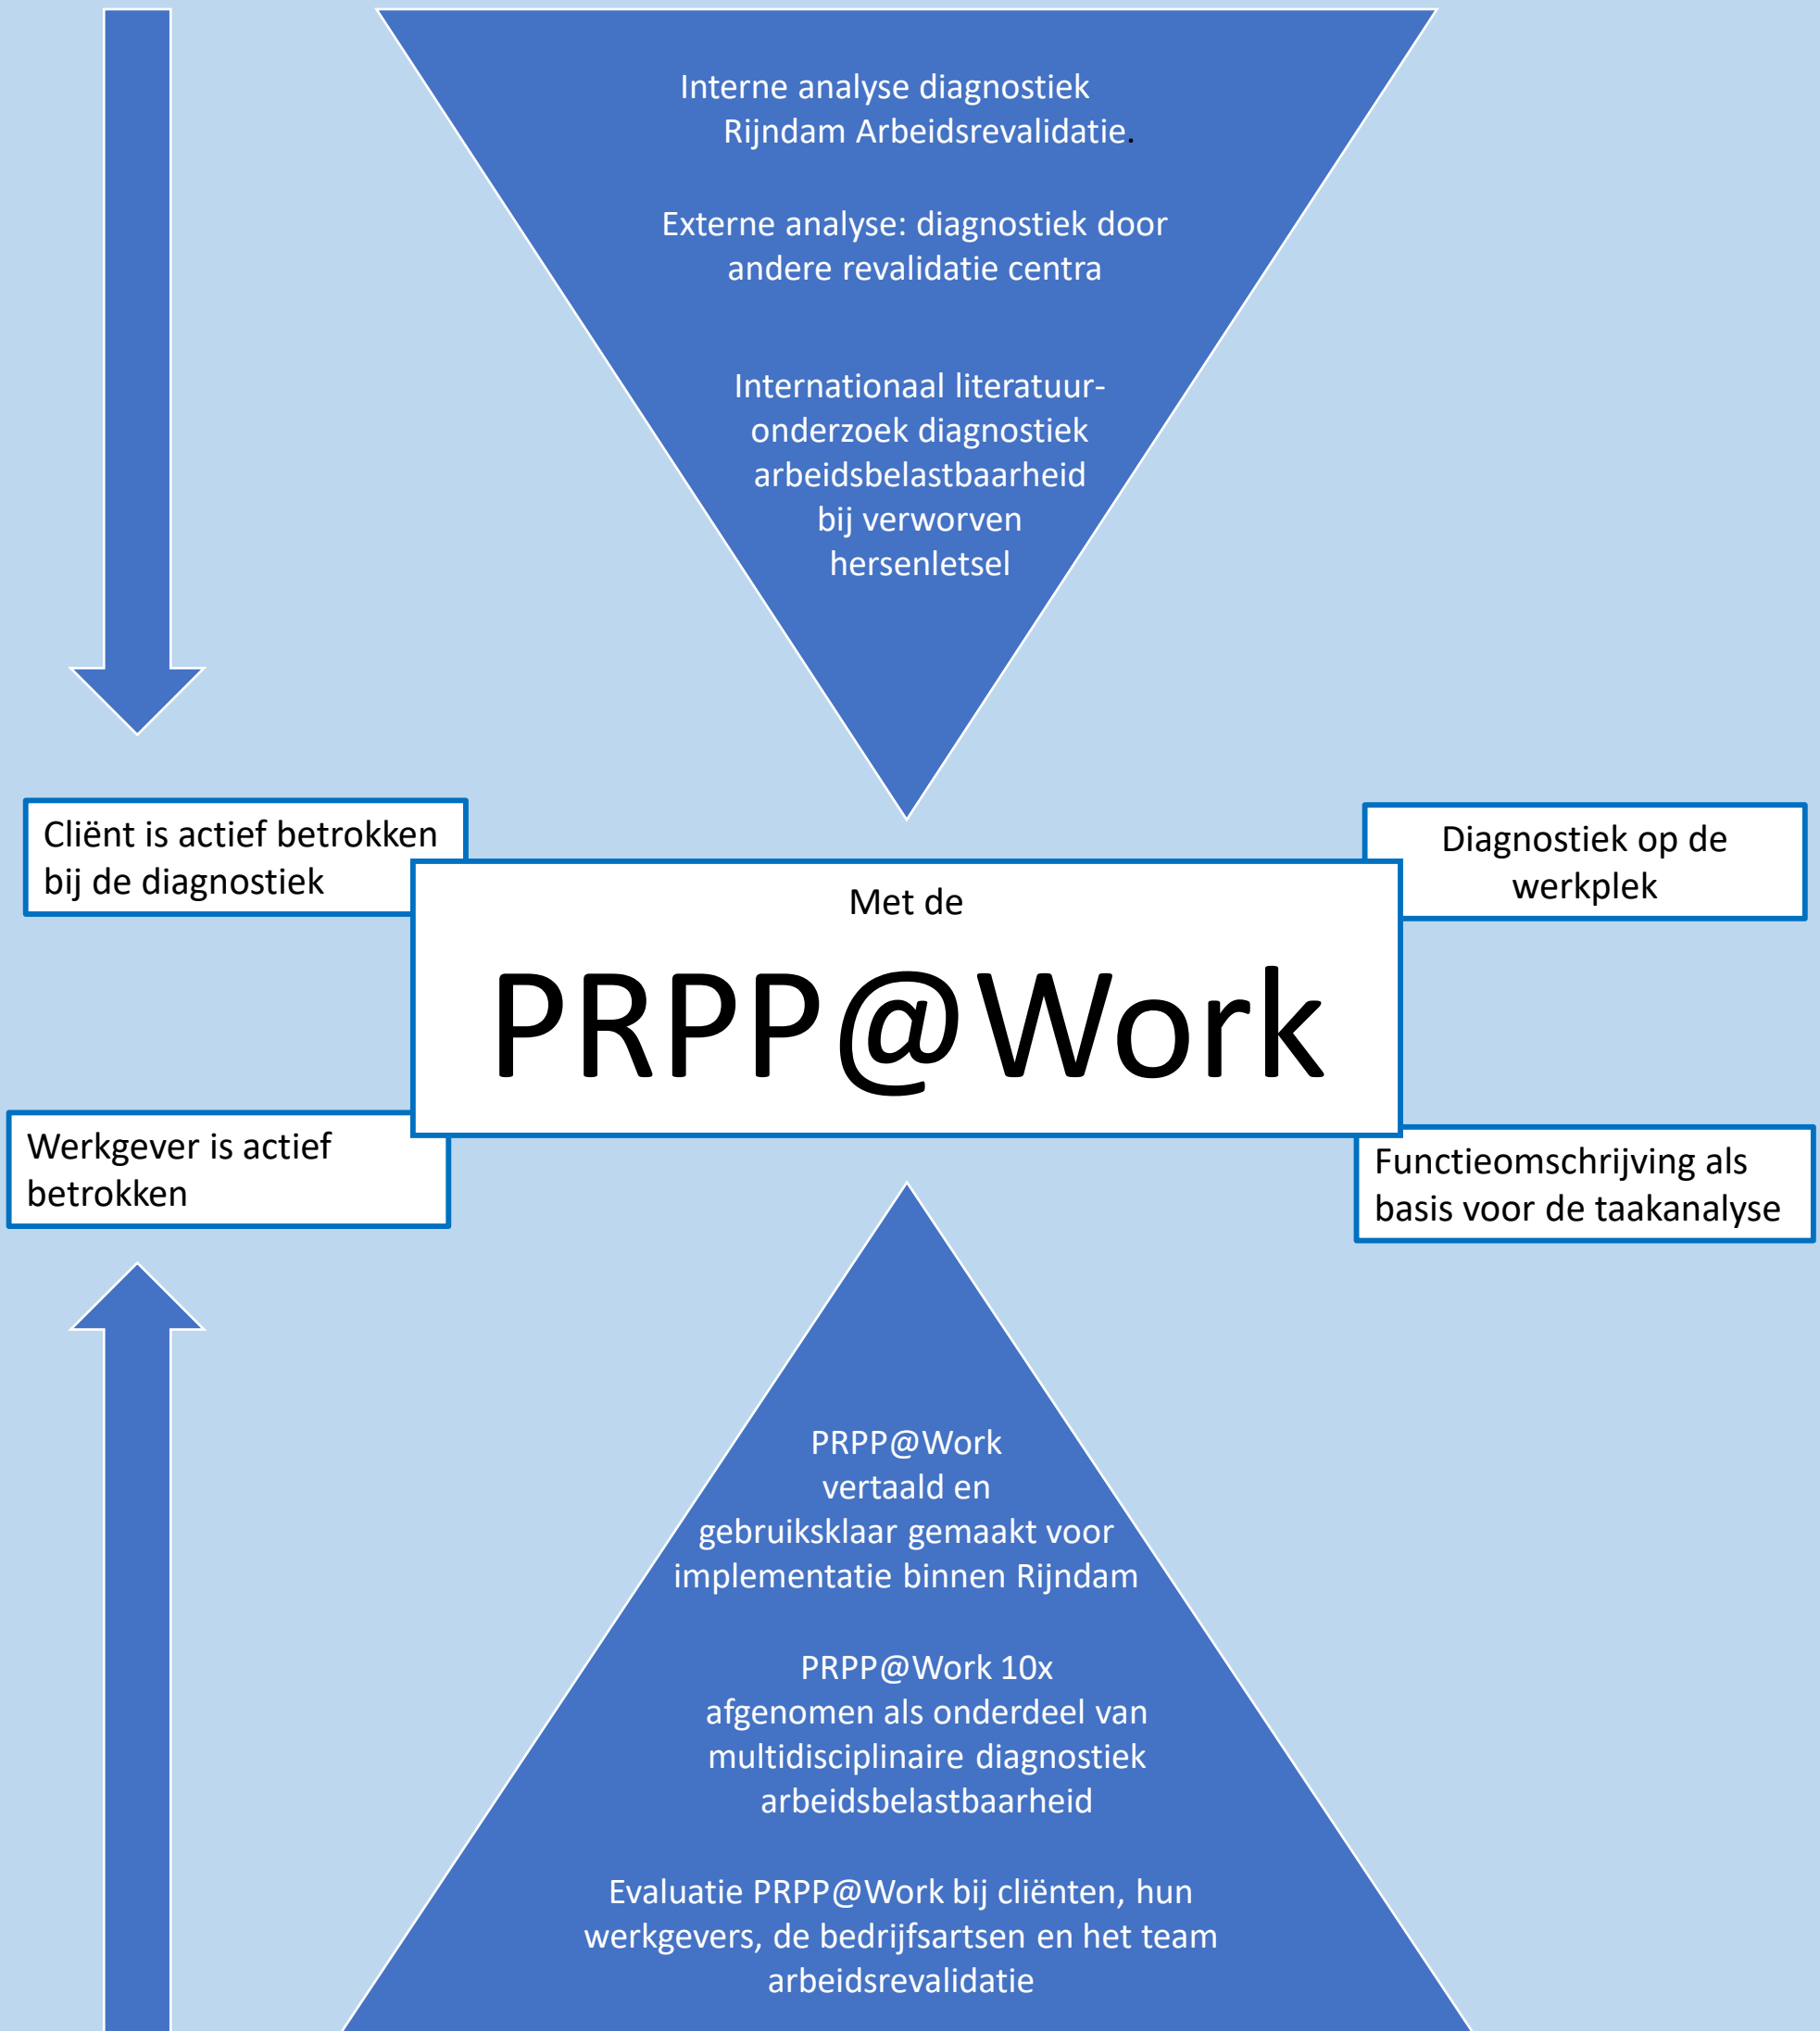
Interne analyse diagnostiek Rijndam Arbeidsrevalidatie.

Externe analyse: diagnostiek door andere revalidatie centra

Internationaal literatuuronderzoek diagnostiek arbeidsbelastbaarheid bij verworven hersenletsel

Cliënt is actief betrokken bij de diagnostiek

Diagnostiek op de werkplek

Met de

PRPP@Work

Werkgever is actief betrokken

Functieomschrijving als basis voor de taakanalyse

PRPP@Work vertaald en gebruiksklaar gemaakt voor implementatie binnen Rijndam

PRPP@Work 10x afgenomen als onderdeel van multidisciplinaire diagnostiek arbeidsbelastbaarheid

Evaluatie PRPP@Work bij cliënten, hun werkgevers, de bedrijfsartsen en het team arbeidsrevalidatie